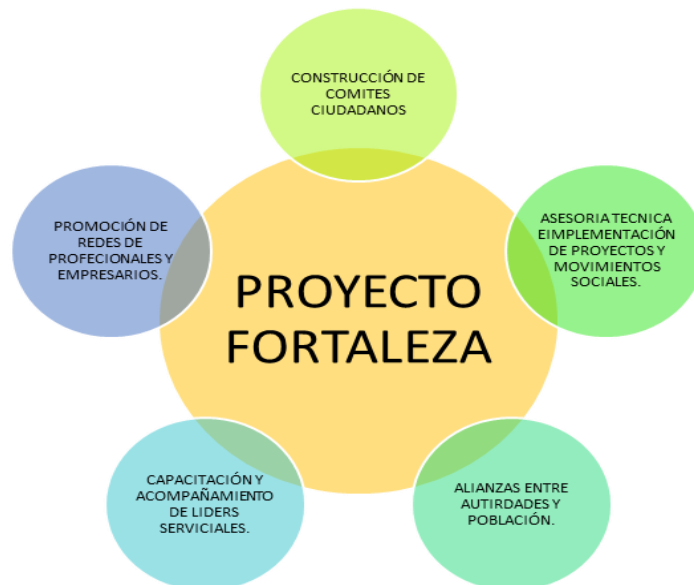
CONSTRUCCIÓN DE COMITES CIUDADANOS

PROMOCIÓN DE REDES DE PROFECIONALES Y EMPRESARIOS.

PROYECTO FORTALEZA

ASESORIA TECNICA EIMPLEMENTACIÓN DE PROYECTOS Y MOVIMIENTOS SOCIALES.

CAPACITACIÓN Y ACOMPAÑAMIENTO DE LIDERS SERVICIALES.

ALIANZAS ENTRE AUTIRDADES Y POBLACIÓN.